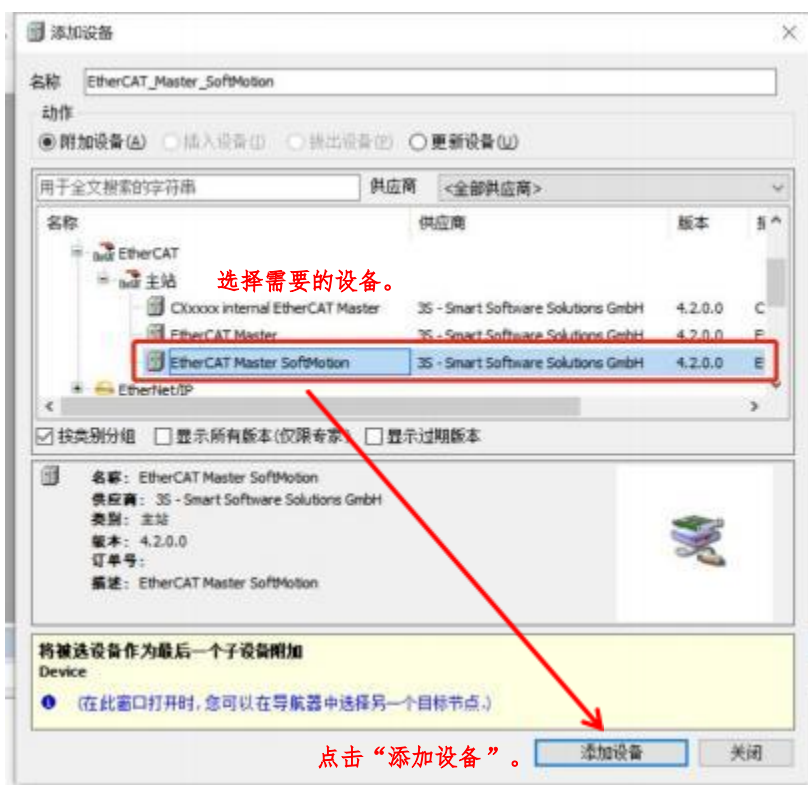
添加设备

名称 EtherCAT_Master_SoftMotion

动作

附加设备(A) 插入设备(I) 拔出设备(P) 更新设备(U)

用于全文搜索的字符串 供应商 <全部供应商>

| 名称 | 供应商 | 版本 | 指 |
|---|---|---|---|
| EtherCAT | | | |
| 主站 | | | |
| CXxxxx internal EtherCAT Master | 3S - Smart Software Solutions GmbH | 4.2.0.0 | C |
| EtherCAT Master | 3S - Smart Software Solutions GmbH | 4.2.0.0 | E |
| EtherCAT Master SoftMotion | 3S - Smart Software Solutions GmbH | 4.2.0.0 | E |
| EtherNet/IP | | | |

选择需要的设备。

按类别分组 显示所有版本(仅限专家) 显示过期版本

名称: EtherCAT Master SoftMotion
供应商: 3S - Smart Software Solutions GmbH
类别: 主站
版本: 4.2.0.0
订单号:
描述: EtherCAT Master SoftMotion

将被选设备作为最后一个子设备附加
Device

(在此窗口打开时,您可以在导航器中选择另一个目标节点.)

点击“添加设备”。 添加设备 关闭